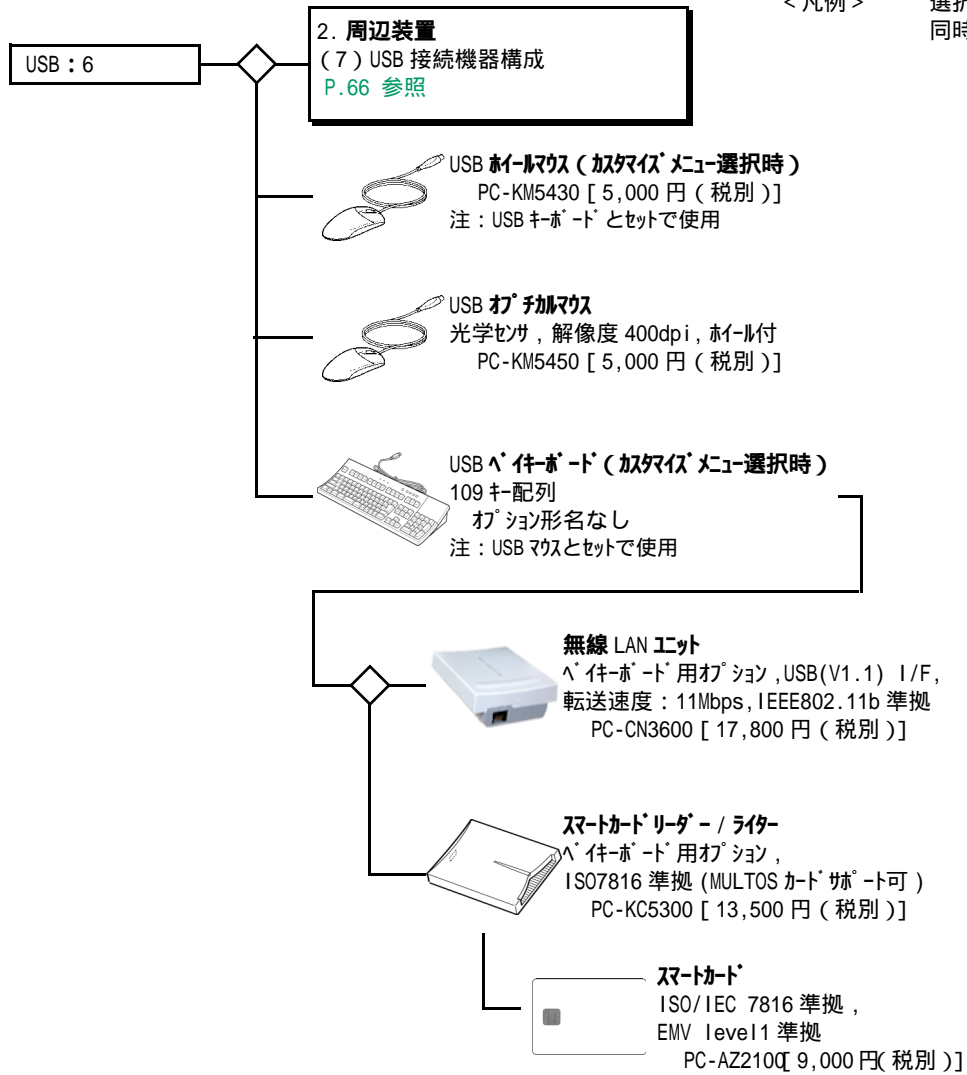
< 凡例 >

選択

同時

USB：6

2. 周辺装置
(7) USB 接続機器構成
P.66 参照

USB ﾎｲｰﾙﾏｳｽ（ｶｽﾀﾏｲｽﾞﾒﾆｭｰ選択時）
PC-KM5430 [ 5,000 円（税別）]
注：USB ｷｰﾎﾞｰﾄﾞとｾｯﾄで使用

USB ｵﾌﾟﾁｶﾙﾏｳｽ
光学ｾﾝｻ，解像度 400dpi，ﾎｲｰﾙ付
PC-KM5450 [ 5,000 円（税別）]

USB ﾍﾞｲｷｰﾎﾞｰﾄﾞ（ｶｽﾀﾏｲｽﾞﾒﾆｭｰ選択時）
109 ｷｰ配列
ｵﾌﾟｼｮﾝ形名なし
注：USB ﾏｳｽとｾｯﾄで使用

無線 LAN ﾕﾆｯﾄ
ﾍﾞｲｷｰﾎﾞｰﾄﾞ用ｵﾌﾟｼｮﾝ，USB(V1.1) I/F，
転送速度：11Mbps，IEEE802.11b 準拠
PC-CN3600 [ 17,800 円（税別）]

ｽﾏｰﾄｶｰﾄﾞﾘｰﾀﾞｰ / ﾗｲﾀｰ
ﾍﾞｲｷｰﾎﾞｰﾄﾞ用ｵﾌﾟｼｮﾝ，
ISO7816 準拠 (MULTOS ｶｰﾄﾞｻﾎﾟｰﾄ可）
PC-KC5300 [ 13,500 円（税別）]

ｽﾏｰﾄｶｰﾄﾞ
ISO/IEC 7816 準拠，
EMV level1 準拠
PC-AZ2100[ 9,000 円(税別）]